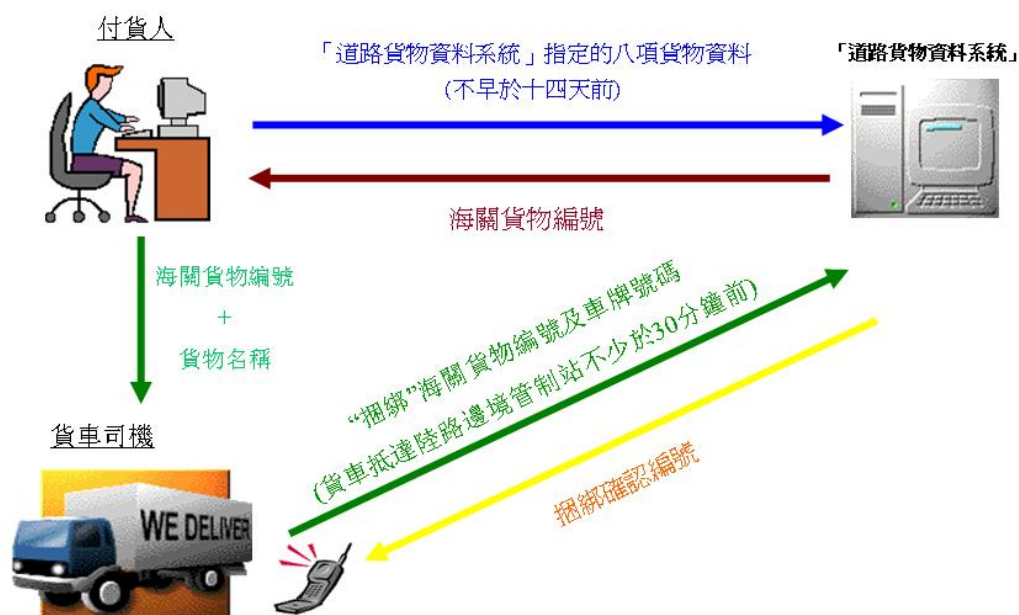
付貨人

「道路貨物資料系統」指定的八項貨物資料
(不早於十四天前)

「道路貨物資料系統」

海關貨物編號

海關貨物編號
+
貨物名稱

"捆綁"海關貨物編號及車牌號碼
(貨車抵達陸路邊境管制站不少於30分鐘前)

捆綁確認編號

貨車司機

WE DELIVER